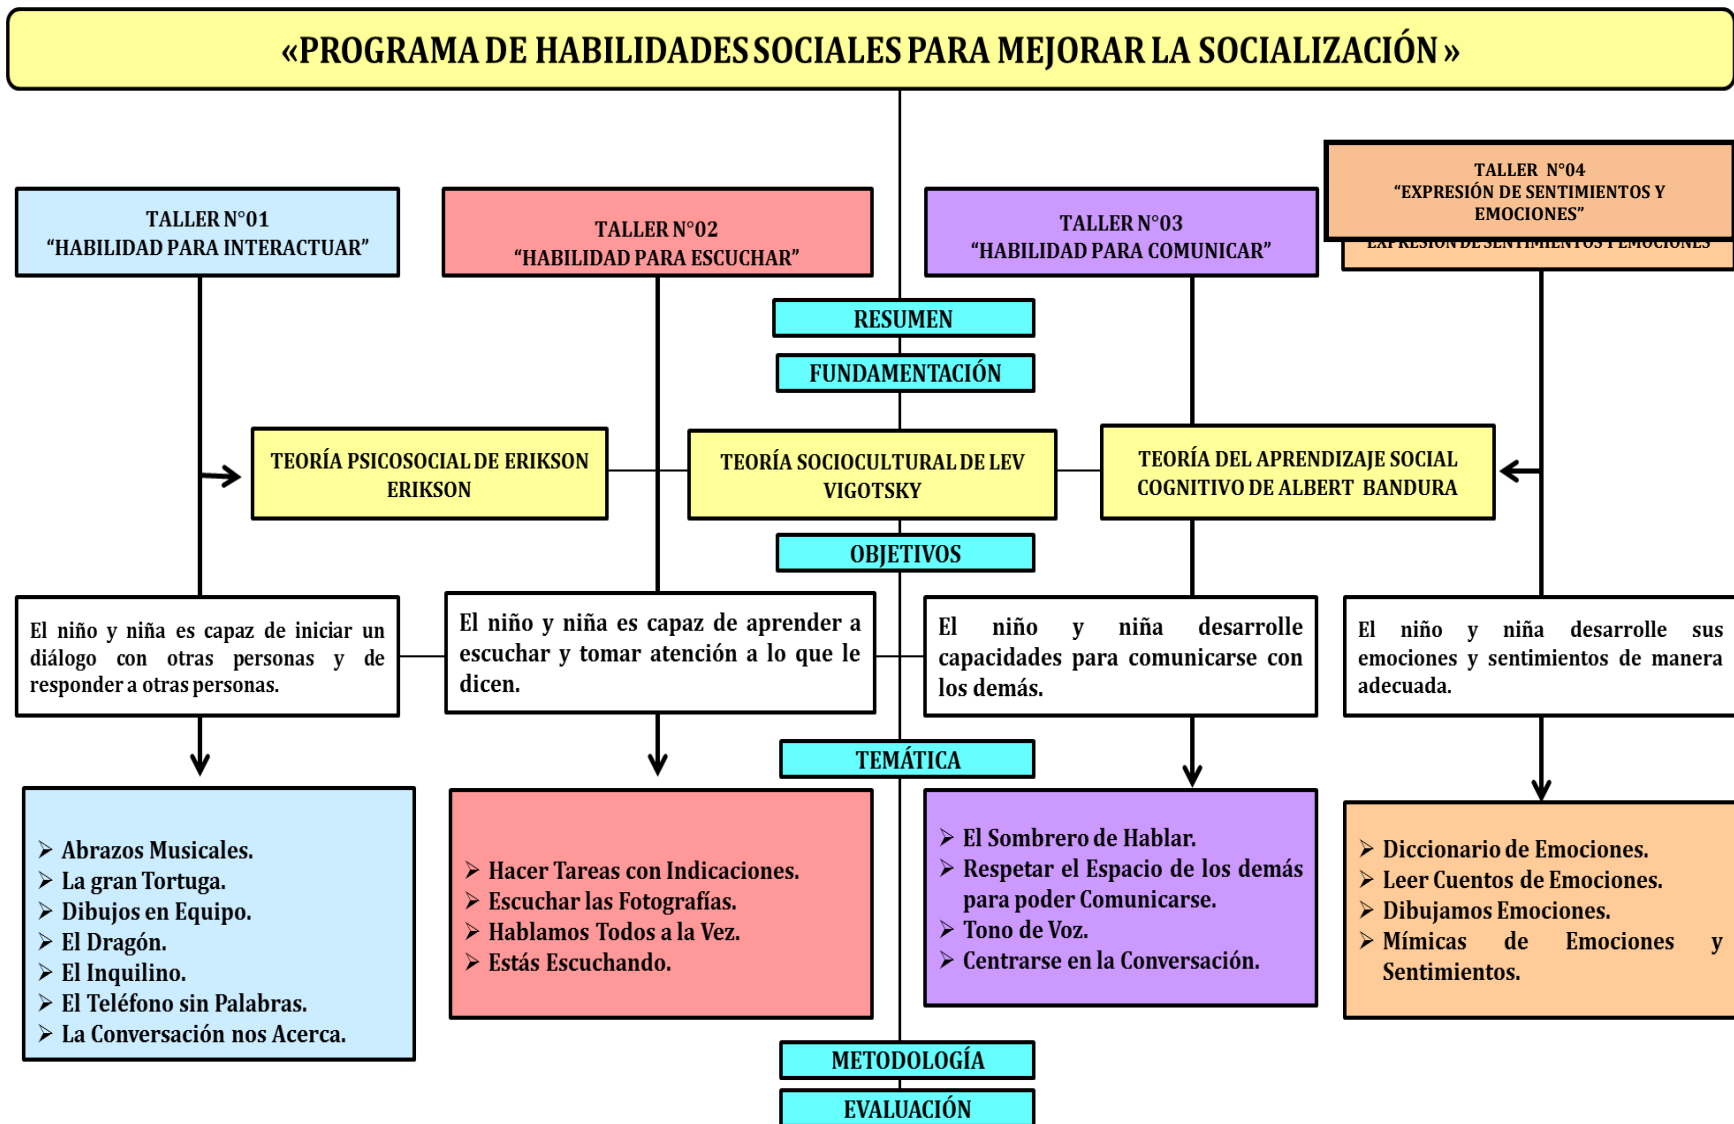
«PROGRAMA DE HABILIDADES SOCIALES PARA MEJORAR LA SOCIALIZACIÓN»

TALLER N°01
"HABILIDAD PARA INTERACTUAR"

TALLER N°02
"HABILIDAD PARA ESCUCHAR"

TALLER N°03
"HABILIDAD PARA COMUNICAR"

TALLER N°04
"EXPRESIÓN DE SENTIMIENTOS Y EMOCIONES"

EXPRESIÓN DE SENTIMIENTOS Y EMOCIONES

RESUMEN

FUNDAMENTACIÓN

TEORÍA PSICOSOCIAL DE ERIKSON ERIKSON

TEORÍA SOCIOCULTURAL DE LEV VIGOTSKY

TEORÍA DEL APRENDIZAJE SOCIAL COGNITIVO DE ALBERT BANDURA

OBJETIVOS

El niño y niña es capaz de iniciar un diálogo con otras personas y de responder a otras personas.

El niño y niña es capaz de aprender a escuchar y tomar atención a lo que le dicen.

El niño y niña desarrolle capacidades para comunicarse con los demás.

El niño y niña desarrolle sus emociones y sentimientos de manera adecuada.

TEMÁTICA

➢ Abrazos Musicales.
➢ La gran Tortuga.
➢ Dibujos en Equipo.
➢ El Dragón.
➢ El Inquilino.
➢ El Teléfono sin Palabras.
➢ La Conversación nos Acerca.

➢ Hacer Tareas con Indicaciones.
➢ Escuchar las Fotografías.
➢ Hablamos Todos a la Vez.
➢ Estás Escuchando.

➢ El Sombrero de Hablar.
➢ Respetar el Espacio de los demás para poder Comunicarse.
➢ Tono de Voz.
➢ Centrarse en la Conversación.

➢ Diccionario de Emociones.
➢ Leer Cuentos de Emociones.
➢ Dibujamos Emociones.
➢ Mímicas de Emociones y Sentimientos.

METODOLOGÍA

EVALUACIÓN